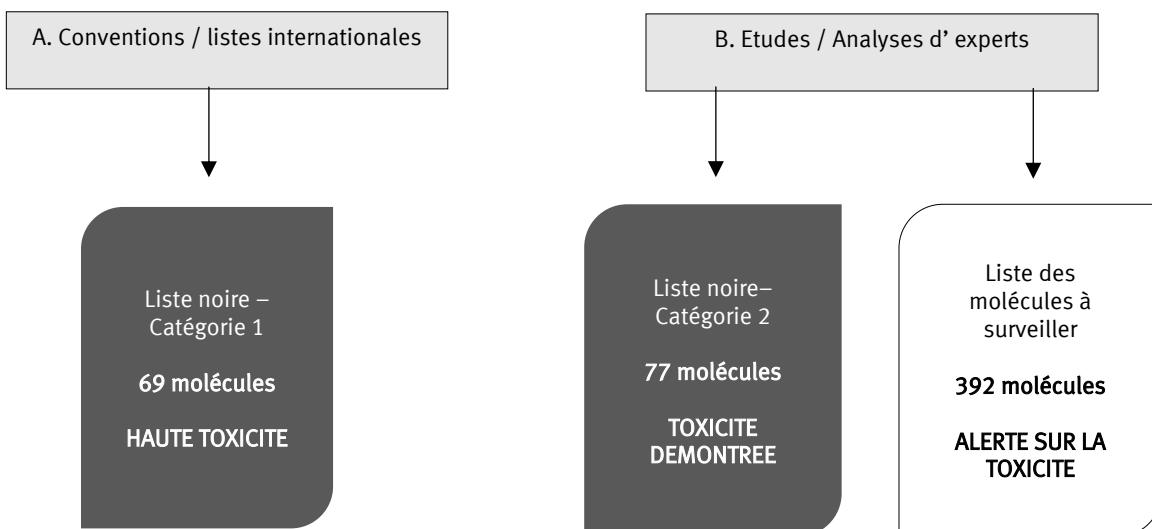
A. Conventions / listes internationales

B. Etudes / Analyses d' experts

Liste noire – Catégorie 1

69 molécules

HAUTE TOXICITE

Liste noire– Catégorie 2

77 molécules

TOXICITE DEMONTREE

Liste des molécules à surveiller

392 molécules

ALERTE SUR LA TOXICITE